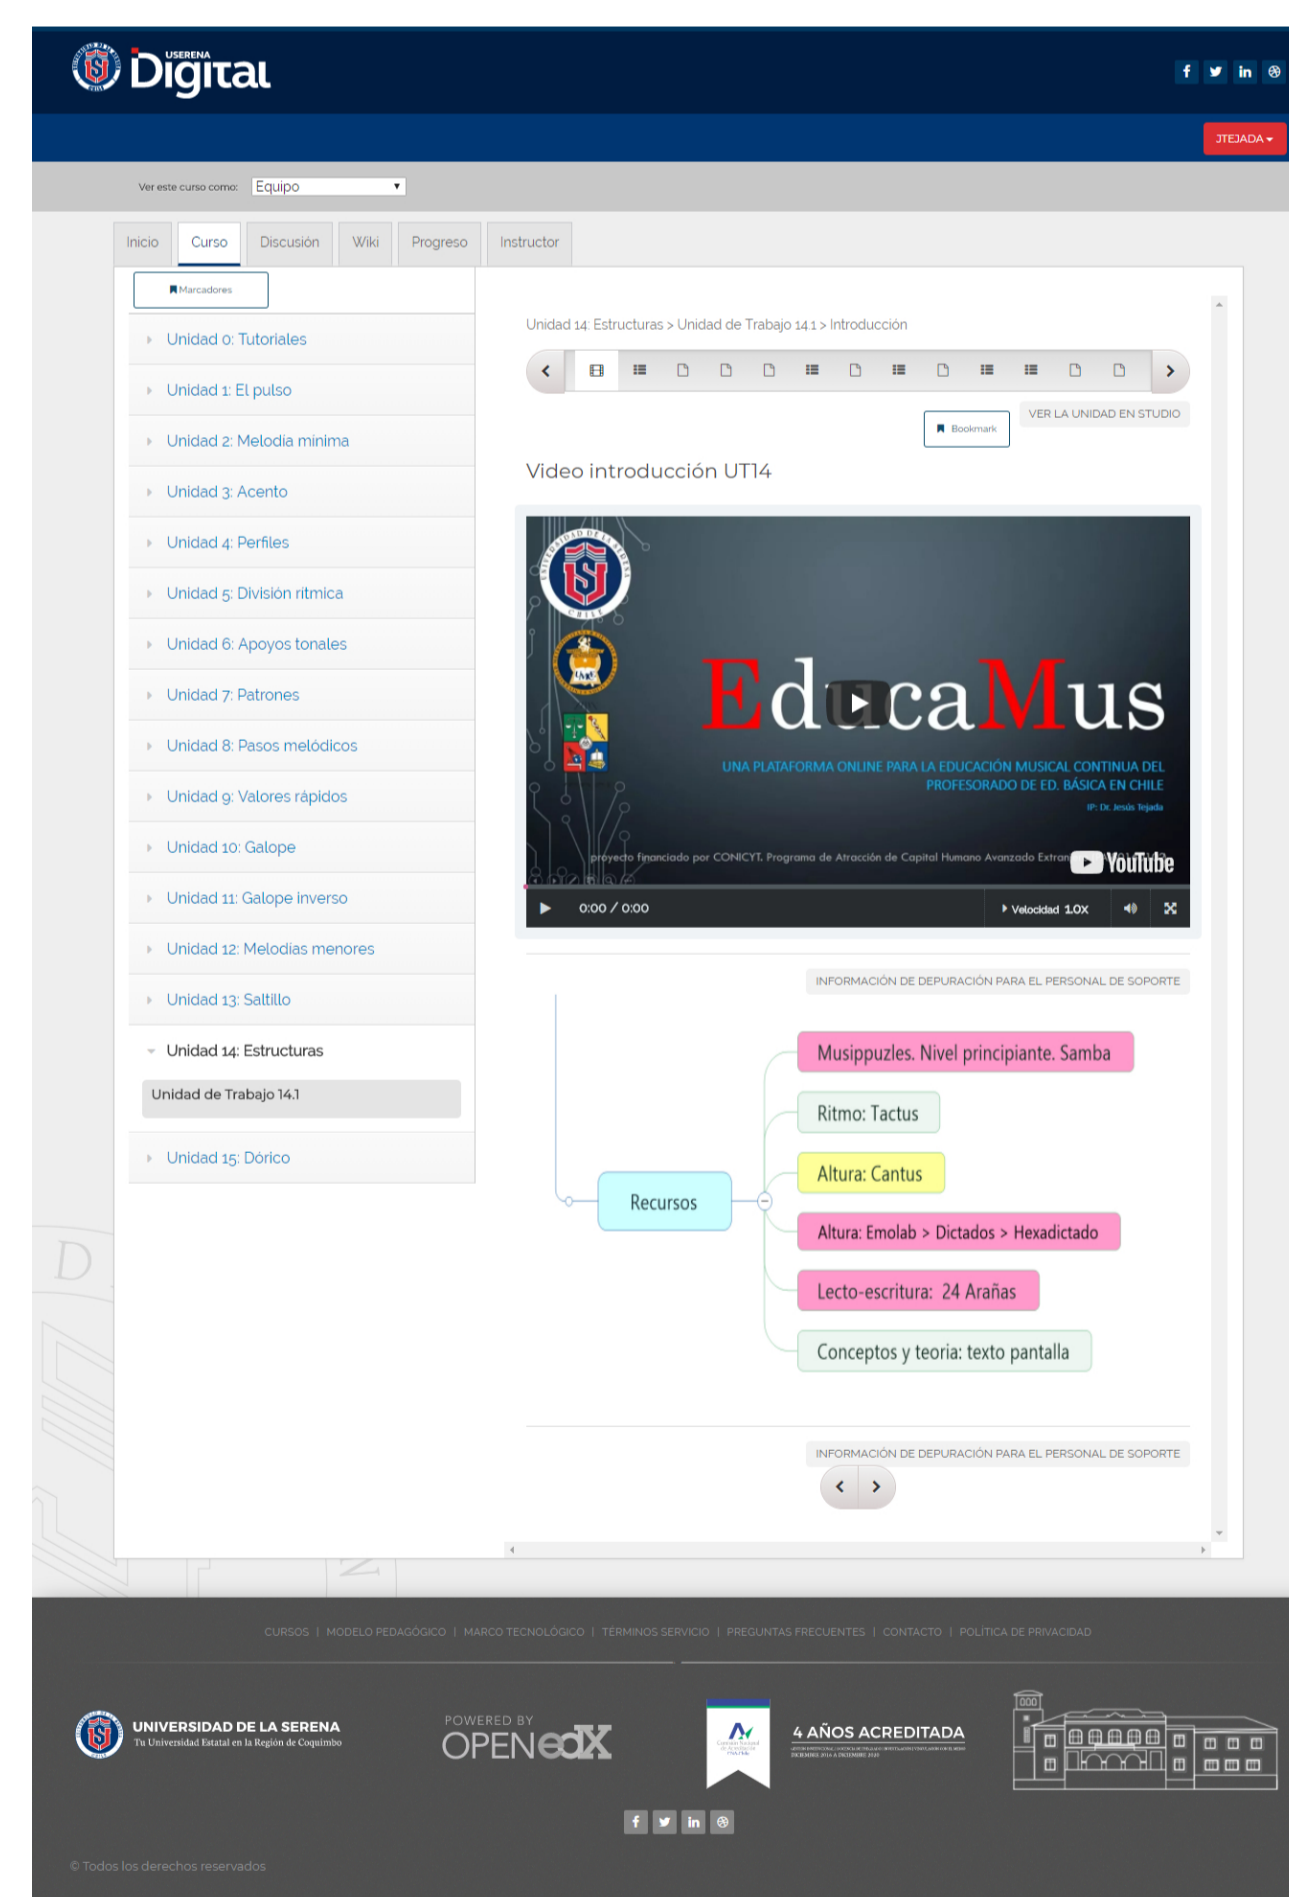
USERENA
Digital

JTEJADA

Ver este curso como: Equipo

Inicio | Curso | Discusión | Wiki | Progreso | Instructor

Marcadores

Unidad 0: Tutoriales
Unidad 1: El pulso
Unidad 2: Melodia minima
Unidad 3: Acento
Unidad 4: Perfiles
Unidad 5: División ritmica
Unidad 6: Apoyos tonales
Unidad 7: Patrones
Unidad 8: Pasos melódicos
Unidad 9: Valores rápidos
Unidad 10: Galope
Unidad 11: Galope inverso
Unidad 12: Melodias menores
Unidad 13: Saltillo
Unidad 14: Estructuras
Unidad de Trabajo 14.1
Unidad 15: Dórico

Unidad 14: Estructuras > Unidad de Trabajo 14.1 > Introducción

Bookmark

VER LA UNIDAD EN STUDIO

Video introducción UT14

UNIVERSIDAD DE LA SERENA CHILE

EducaMus

UNA PLATAFORMA ONLINE PARA LA EDUCACIÓN MUSICAL CONTINUA DEL PROFESORADO DE ED. BÁSICA EN CHILE

IP: Dr. Jesús Tejada

proyecto financiado por CONICYT. Programa de Atracción de Capital Humano Avanzado Extran

YouTube

0:00 / 0:00

Velocidad 1.0X

INFORMACIÓN DE DEPURACIÓN PARA EL PERSONAL DE SOPORTE

Recursos

Musippuzles. Nivel principiante. Samba

Ritmo: Tactus

Altura: Cantus

Altura: Emolab > Dictados > Hexadictado

Lecto-escritura: 24 Arañas

Conceptos y teoria: texto pantalla

INFORMACIÓN DE DEPURACIÓN PARA EL PERSONAL DE SOPORTE

CURSOS | MODELO PEDAGÓGICO | MARCO TECNOLÓGICO | TÉRMINOS SERVICIO | PREGUNTAS FRECUENTES | CONTACTO | POLÍTICA DE PRIVACIDAD

UNIVERSIDAD DE LA SERENA
Tu Universidad Estatal en la Región de Coquimbo

POWERED BY
OPENedX

4 AÑOS ACREDITADA

© Todos los derechos reservados